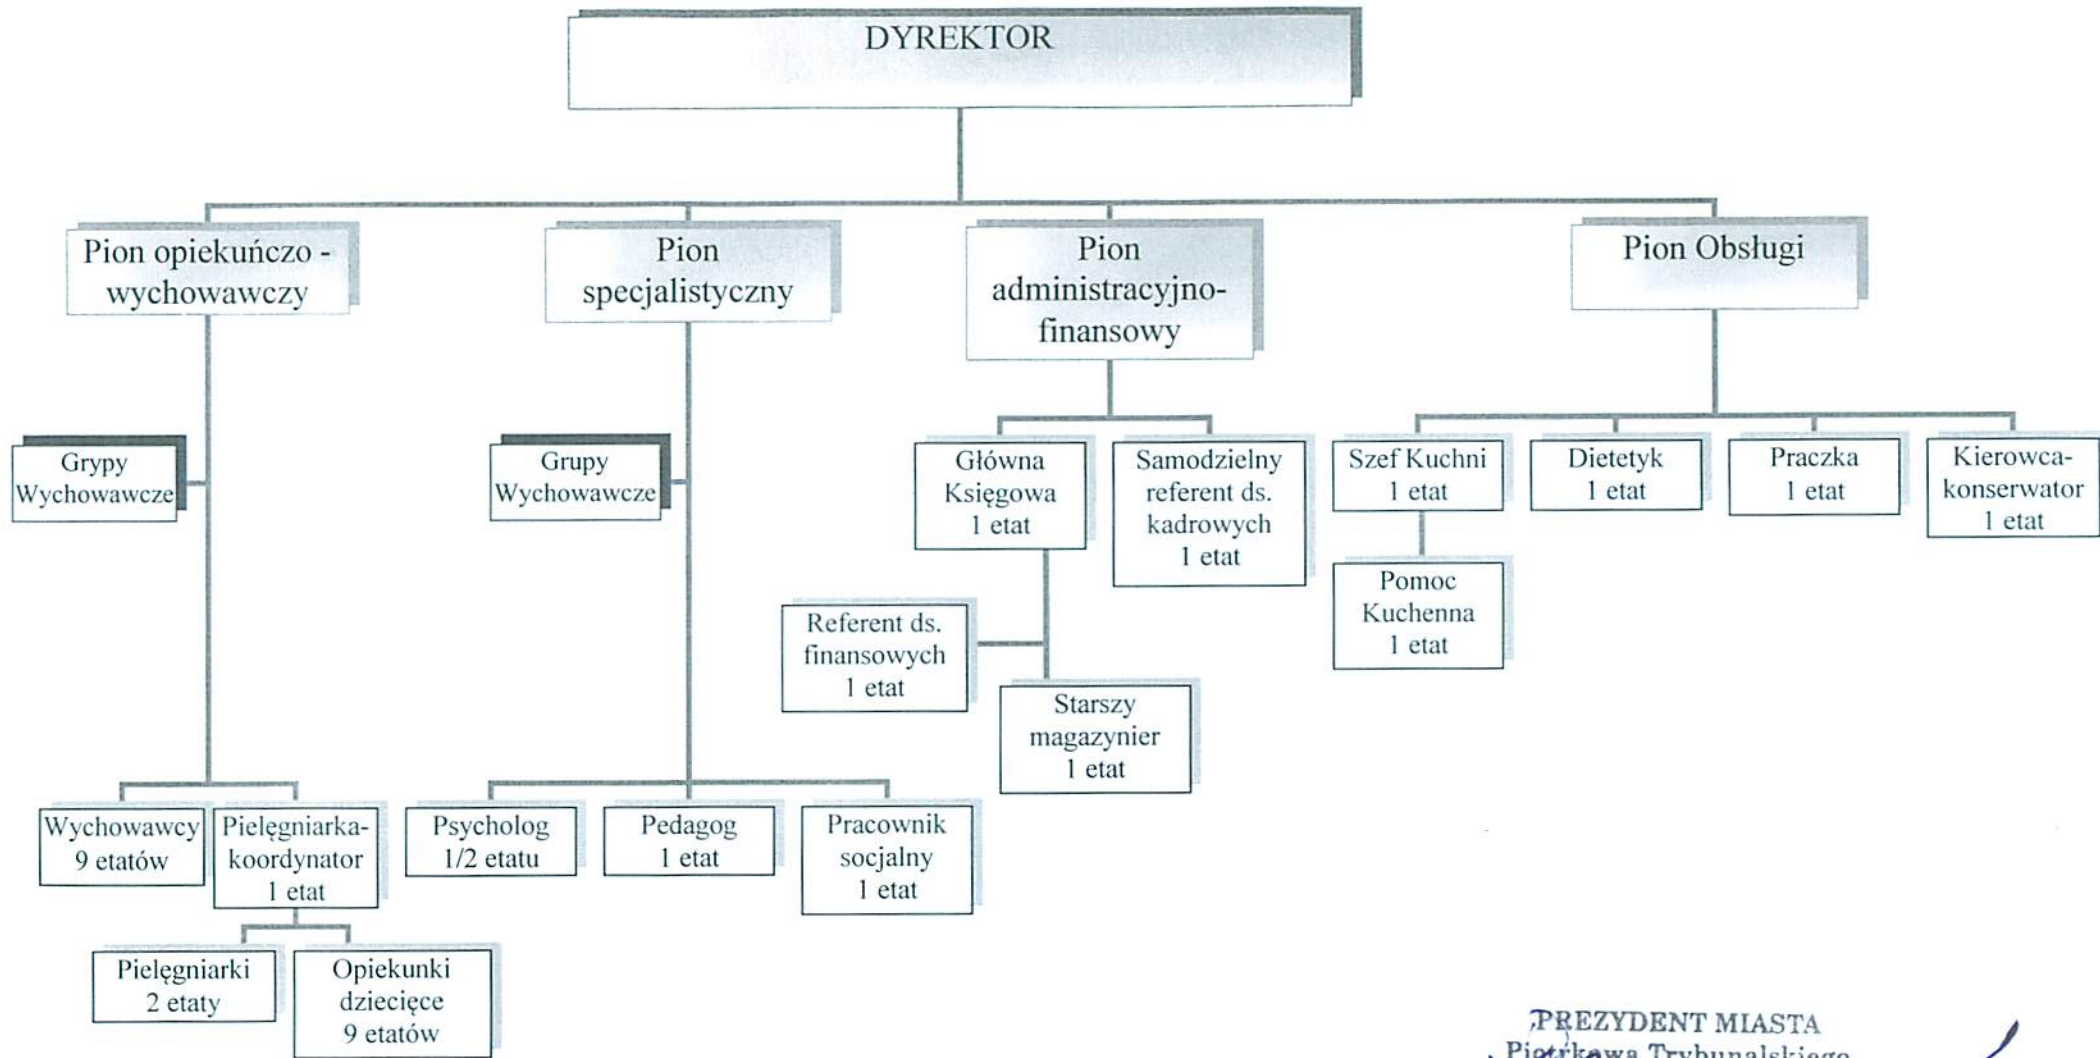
DYREKTOR

Pion opiekuńczo - wychowawczy

Pion specjalistyczny

Pion administracyjno-finansowy

Pion Obsługi

Grypy Wychowawcze

Grupy Wychowawcze

Główna Księgowa 1 etat

Samodzielny referent ds. kadrowych 1 etat

Szef Kuchni 1 etat

Dietetyk 1 etat

Praczka 1 etat

Kierowca-konserwator 1 etat

Pomoc Kuchenna 1 etat

Referent ds. finansowych 1 etat

Starszy magazynier 1 etat

Wychowawcy 9 etatów

Pielęgniarka-koordynator 1 etat

Psycholog 1/2 etatu

Pedagog 1 etat

Pracownik socjalny 1 etat

Pielęgniarki 2 etaty

Opiekunki dziecięce 9 etatów

PREZYDENT MIASTA
Piotrkowa Trybunalskiego